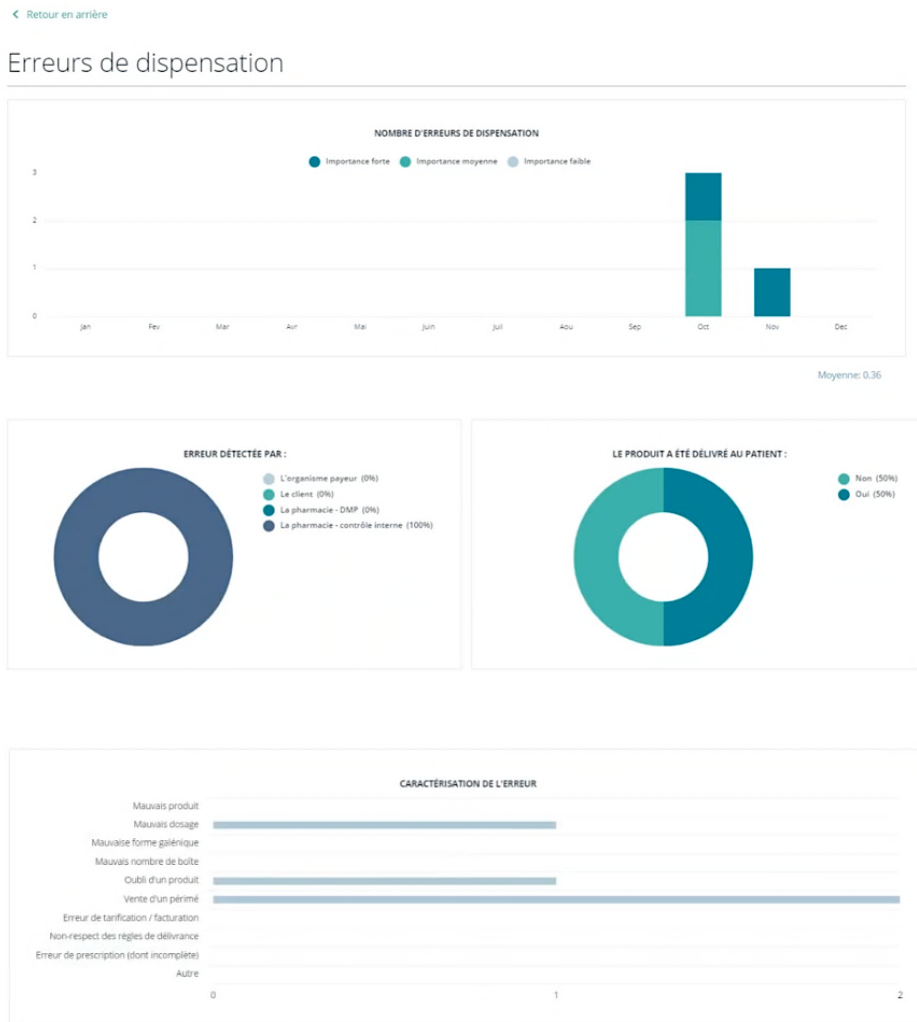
< Retour en arrière

Erreurs de dispensation

NOMBRE D'ERREURS DE DISPENSATION

Importance forte  Importance moyenne  Importance faible

3
2
1
0

Jan  Fev  Mar  Avr  Mai  Juin  Juil  Aou  Sep  Oct  Nov  Dec

Moyenne: 0.36

ERREUR DÉTECTÉE PAR :

L'organisme payeur (0%)
Le client (0%)
La pharmacie - DMP (0%)
La pharmacie - contrôle interne (100%)

LE PRODUIT A ÉTÉ DÉLIVRÉ AU PATIENT :

Non (50%)
Oui (50%)

CARACTÉRISATION DE L'ERREUR

Mauvais produit
Mauvais dosage
Mauvaise forme galénique
Mauvais nombre de boîte
Oubli d'un produit
Vente d'un périmé
Erreur de tarification / facturation
Non-respect des règles de délivrance
Erreur de prescription (dont incomplète)
Autre

0  1  2